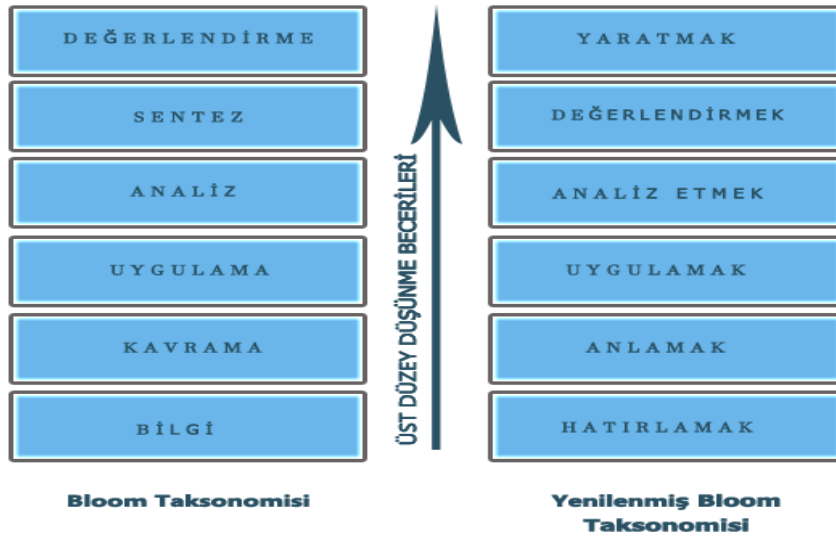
DEĞERLENDİRME

SENTEZ

ANALİZ

UYGULAMA

KAVRAMA

BİLGİ

Bloom Taksonomisi

ÜST DÜZEY DÜŞÜNME BECERİLERİ

YARATMAK

DEĞERLENDİRMEK

ANALİZ ETMEK

UYGULAMAK

ANLAMAK

HATIRLAMAK

Yenilenmiş Bloom Taksonomisi